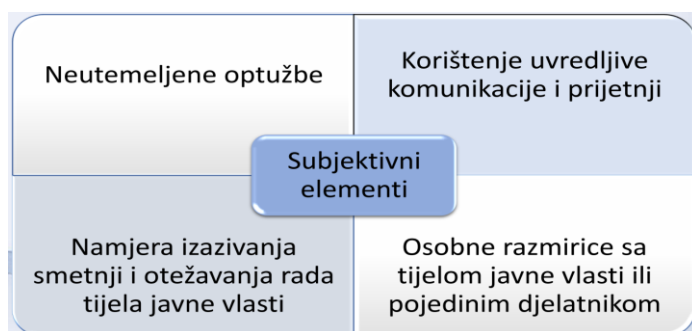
Neutemeljene optužbe

Korištenje uvredljive komunikacije i prijetnji

Subjektivni elementi

Namjera izazivanja smetnji i otežavanja rada tijela javne vlasti

Osobne razmirice sa tijelom javne vlasti ili pojedinim djelatnikom